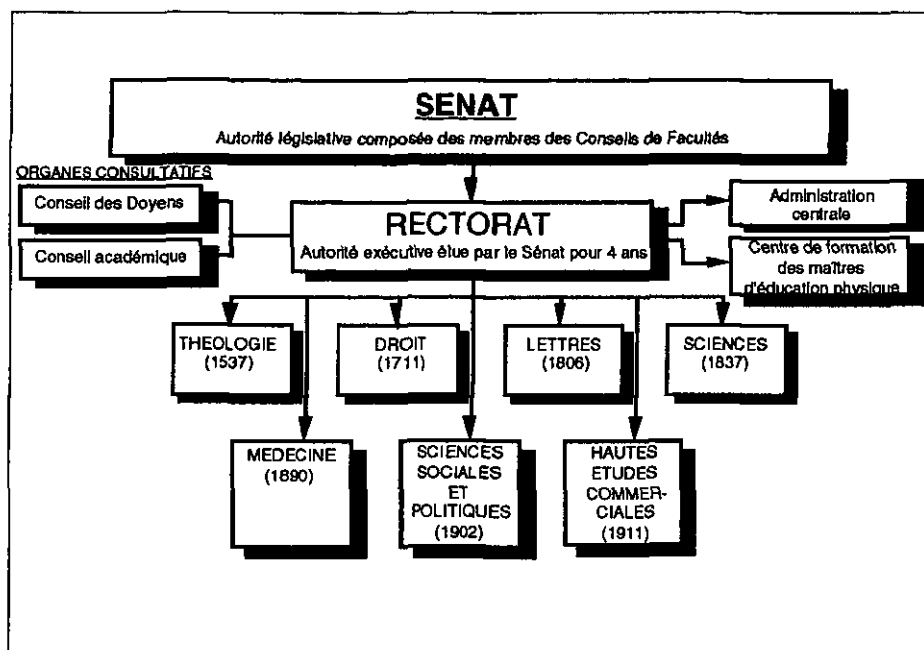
SENAT
Autorité législative composée des membres des Conseils de Facultés

ORGANES CONSULTATIFS
Conseil des Doyens
Conseil académique

RECTORAT
Autorité exécutive élue par le Sénat pour 4 ans

Administration centrale
Centre de formation des maîtres d'éducation physique

THEOLOGIE (1537)
DROIT (1711)
LETTRES (1806)
SCIENCES (1837)

MEDECINE (1890)
SCIENCES SOCIALES ET POLITIQUES (1902)
HAUTES ETUDES COMMERCIALES (1911)